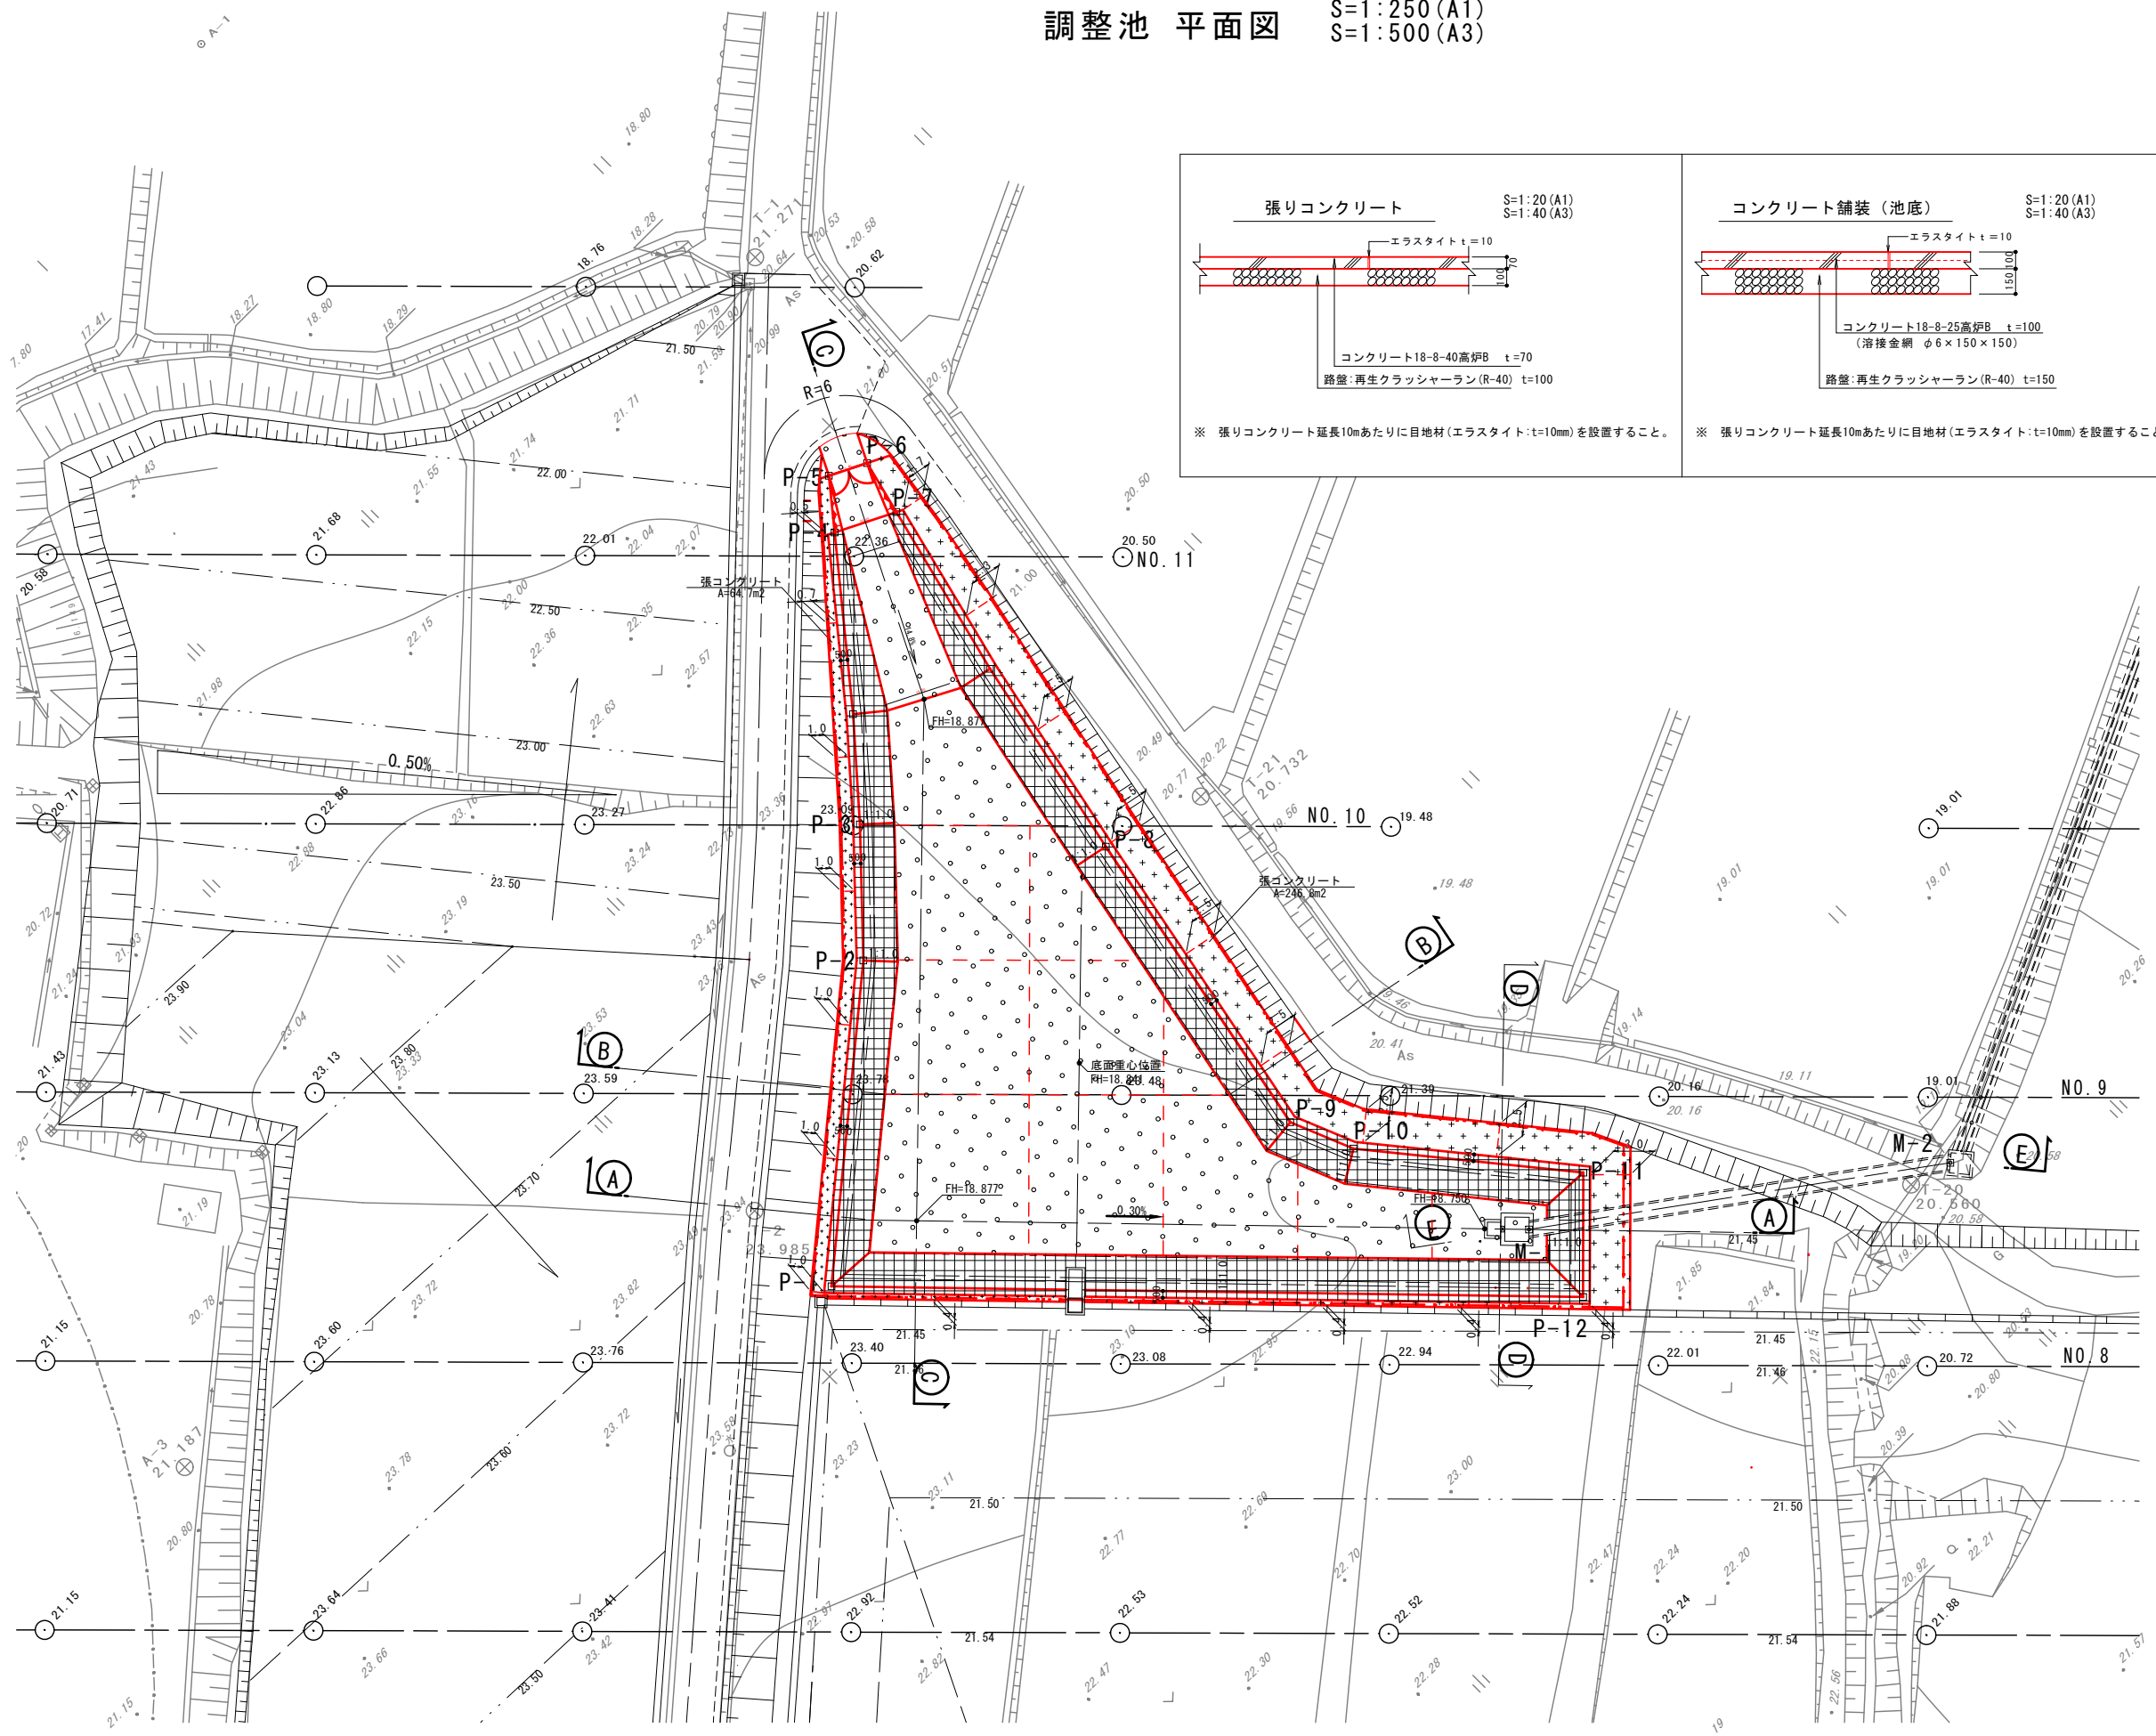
調整池 平面図 S=1:250(A1)
S=1:500(A3)

張りコンクリート S=1:20(A1)
S=1:40(A3)
エラスタイト t=10
コンクリート18-8-40高炉B t=70
路盤:再生クラッシャーラン(R-40) t=100
※ 張りコンクリート延長10mあたりに目地材(エラスタイト:t=10mm)を設置すること。

コンクリート舗装(池底) S=1:20(A1)
S=1:40(A3)
エラスタイト t=10
コンクリート18-8-25高炉B t=100
(溶接金網 φ6×150×150)
路盤:再生クラッシャーラン(R-40) t=150
※ 張りコンクリート延長10mあたりに目地材(エラスタイト:t=10mm)を設置すること

A-1
T-1 21.271
T-2 20.732
A-3 21.187
R=6
P-1 P-2 P-3 P-4 P-5 P-6 P-7 P-8 P-9 P-10 P-11 P-12
M-1 M-2
NO.11
NO.10
NO.9
NO.8
張コンクリート A=64.7m2
張コンクリート A=246.8m2
底面重心位置 FH=18.80
FH=18.877
FH=18.877
FH=18.750
0.50%
0.30%
23.985
I-20 20.560
As
22.00
22.50
23.00
23.50
23.90
21.50
21.54
18.76
20.62
21.68
22.01
22.36
20.50
19.48
19.01
22.86
23.27
21.43
23.59
23.78
21.39
20.16
21.45
21.15
23.60
23.76
23.40
23.08
22.94
22.01
20.72
23.64
23.41
22.92
22.53
22.52
22.24
21.88